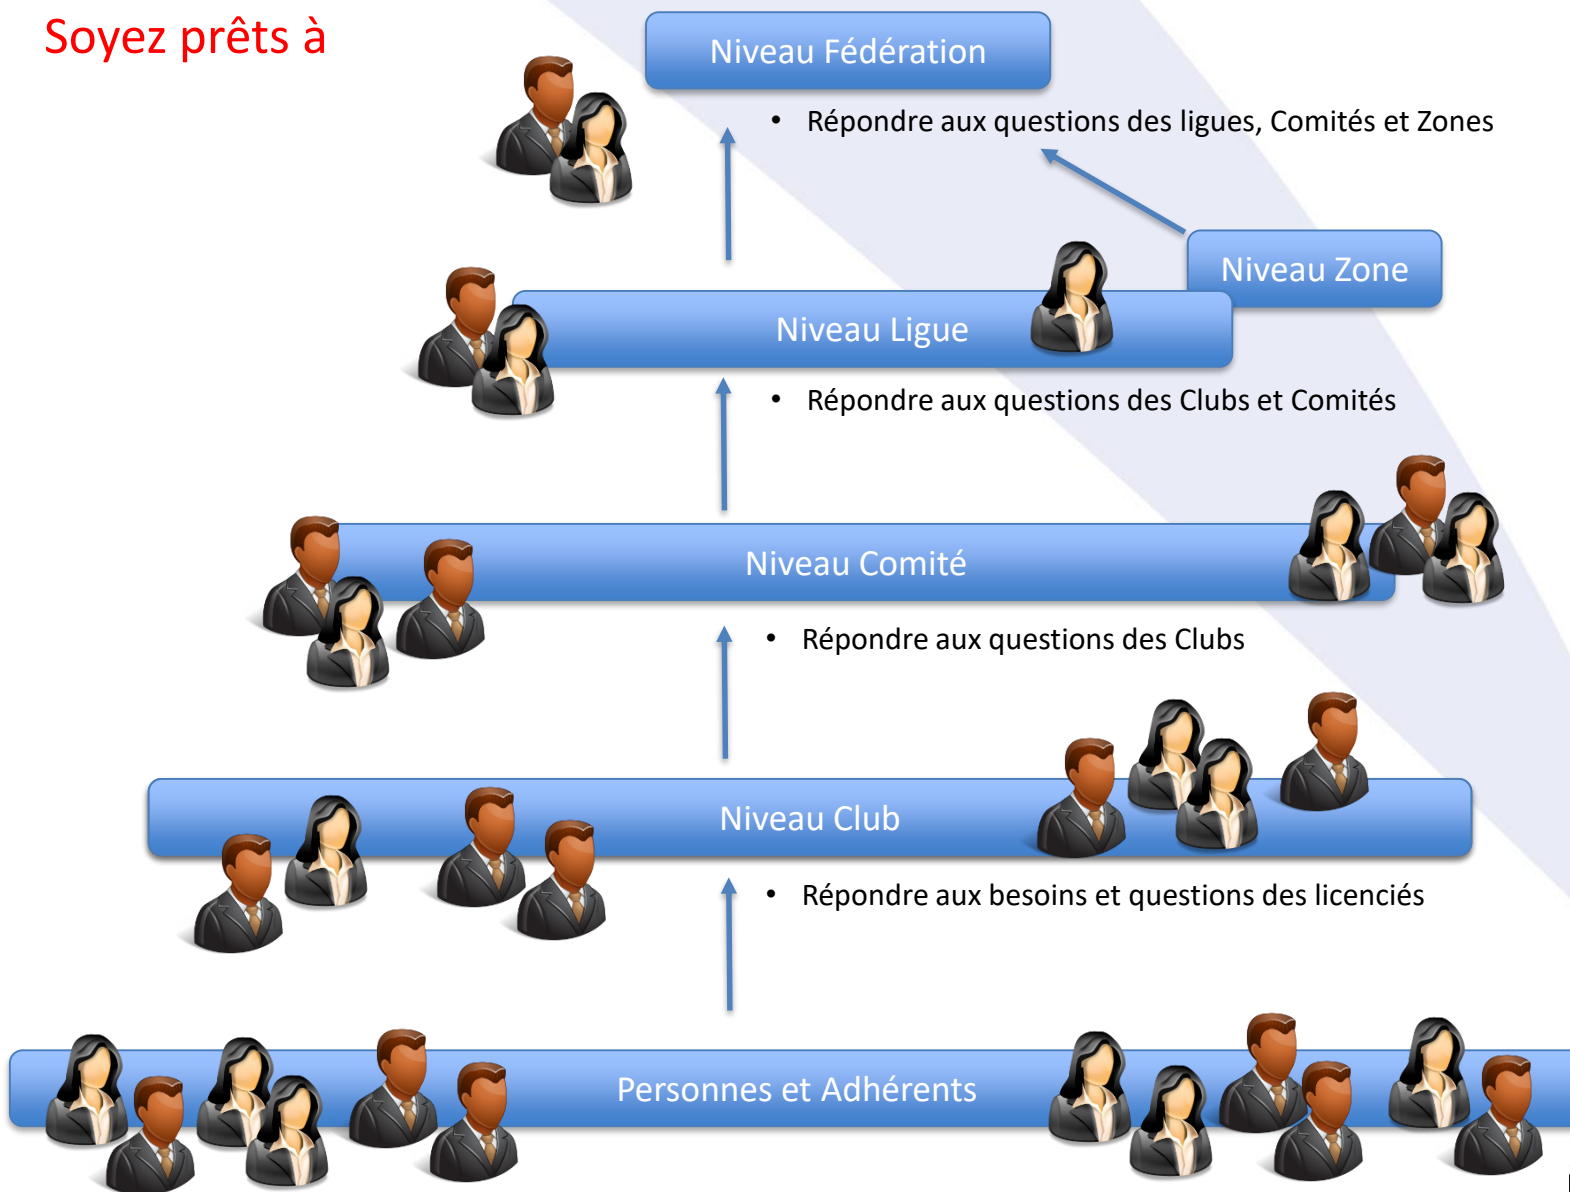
Soyez prêts à

Niveau Fédération

• Répondre aux questions des ligues, Comités et Zones

Niveau Zone

Niveau Ligue

• Répondre aux questions des Clubs et Comités

Niveau Comité

• Répondre aux questions des Clubs

Niveau Club

• Répondre aux besoins et questions des licenciés

Personnes et Adhérents